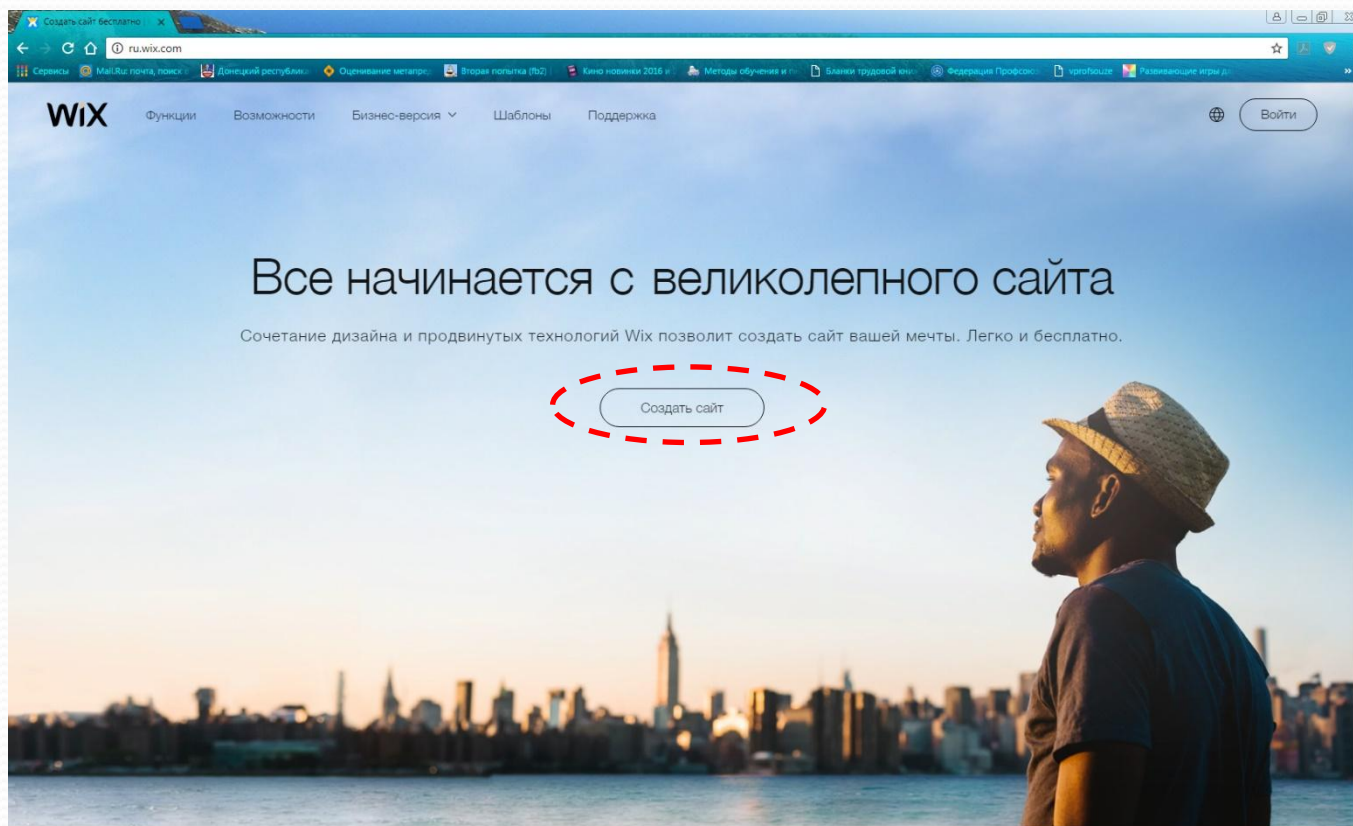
Создать сайт бесплатно

ru.wix.com

Сервисы | Mail.Ru: почта, поиск | Донецкий республик | Оценивание метапре | Вторая попытка (fb2) | Кино новинки 2016 | Методы обучения и | Бланки трудовой кни | Федерация Профсою | vprofsouze | Развивающие игры д

WIX Функции Возможности Бизнес-версия Шаблоны Поддержка Войти

Все начинается с великолепного сайта

Сочетание дизайна и продвинутых технологий Wix позволит создать сайт вашей мечты. Легко и бесплатно.

Создать сайт